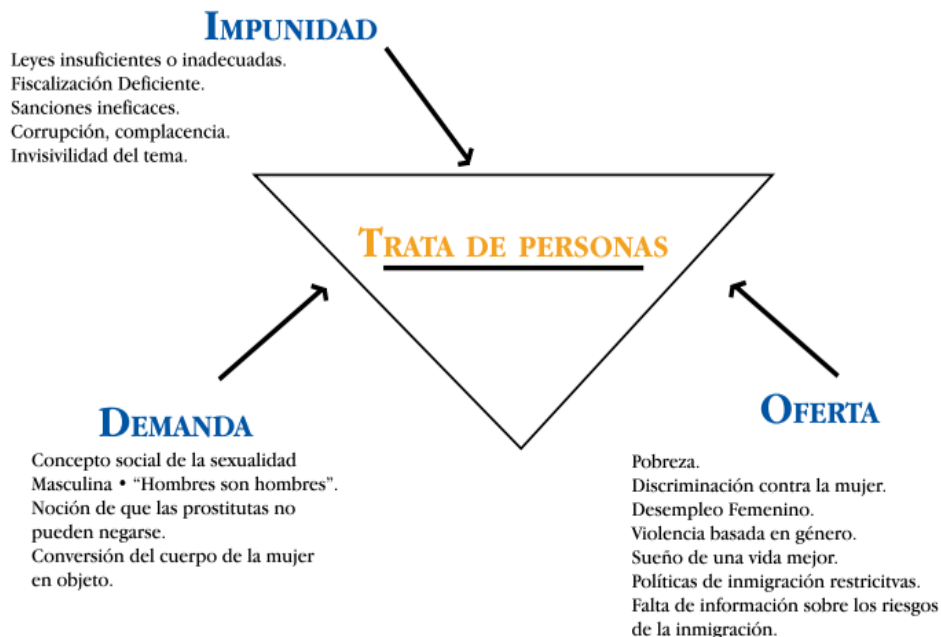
IMPUNIDAD

Leyes insuficientes o inadecuadas.
Fiscalización Deficiente.
Sanciones ineficaces.
Corrupción, complacencia.
Invisivilidad del tema.

TRATA DE PERSONAS

DEMANDA

Concepto social de la sexualidad Masculina • "Hombres son hombres".
Noción de que las prostitutas no pueden negarse.
Conversión del cuerpo de la mujer en objeto.

OFERTA

Pobreza.
Discriminación contra la mujer.
Desempleo Femenino.
Violencia basada en género.
Sueño de una vida mejor.
Políticas de inmigración restricitvas.
Falta de información sobre los riesgos de la inmigración.